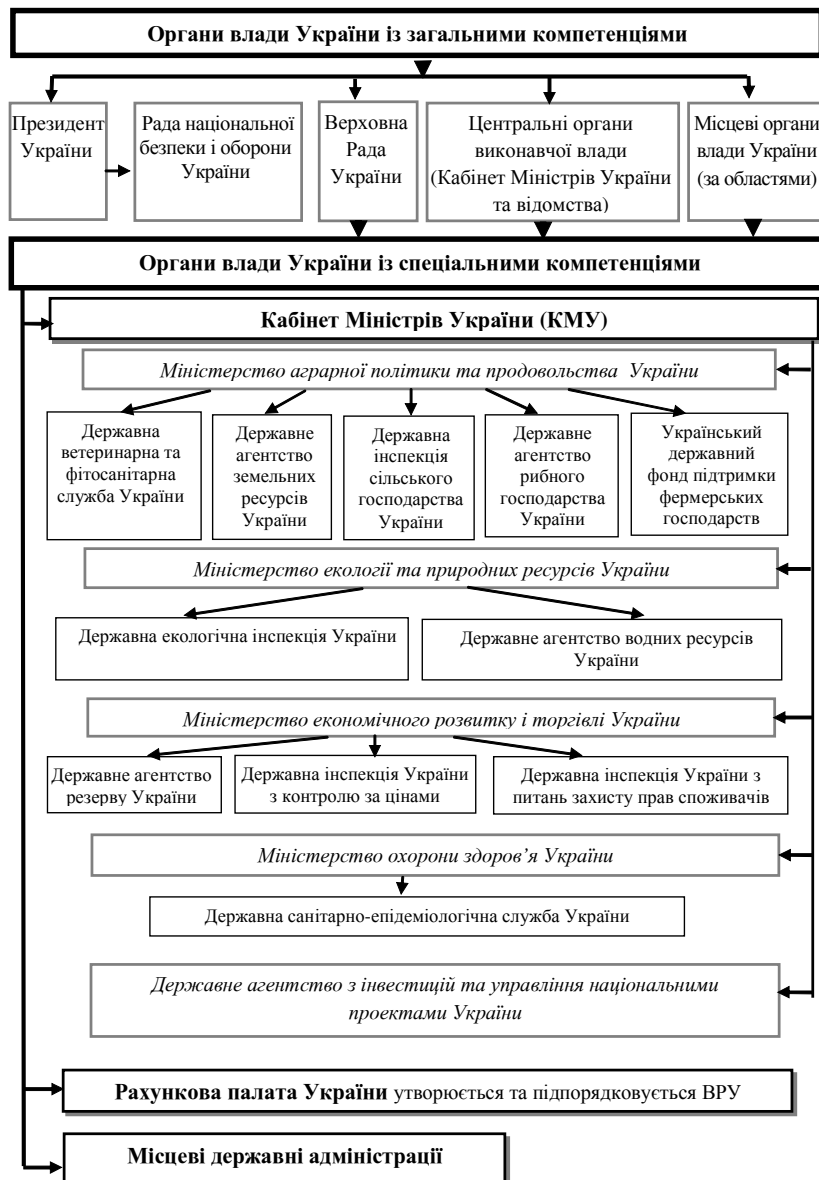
Органи влади України із загальними компетенціями

Президент України

Рада національної безпеки і оборони України

Верховна Рада України

Центральні органи виконавчої влади (Кабінет Міністрів України та відомства)

Місцеві органи влади України (за областями)

Органи влади України із спеціальними компетенціями

Кабінет Міністрів України (КМУ)

Міністерство аграрної політики та продовольства України

Державна ветеринарна та фітосанітарна служба України

Державне агентство земельних ресурсів України

Державна інспекція сільського господарства України

Державне агентство рибного господарства України

Український державний фонд підтримки фермерських господарств

Міністерство екології та природних ресурсів України

Державна екологічна інспекція України

Державне агентство водних ресурсів України

Міністерство економічного розвитку і торгівлі України

Державне агентство резерву України

Державна інспекція України з контролю за цінами

Державна інспекція України з питань захисту прав споживачів

Міністерство охорони здоров'я України

Державна санітарно-епідеміологічна служба України

Державне агентство з інвестицій та управління національними проектами України

Рахункова палата України утворюється та підпорядковується ВРУ

Місцеві державні адміністрації